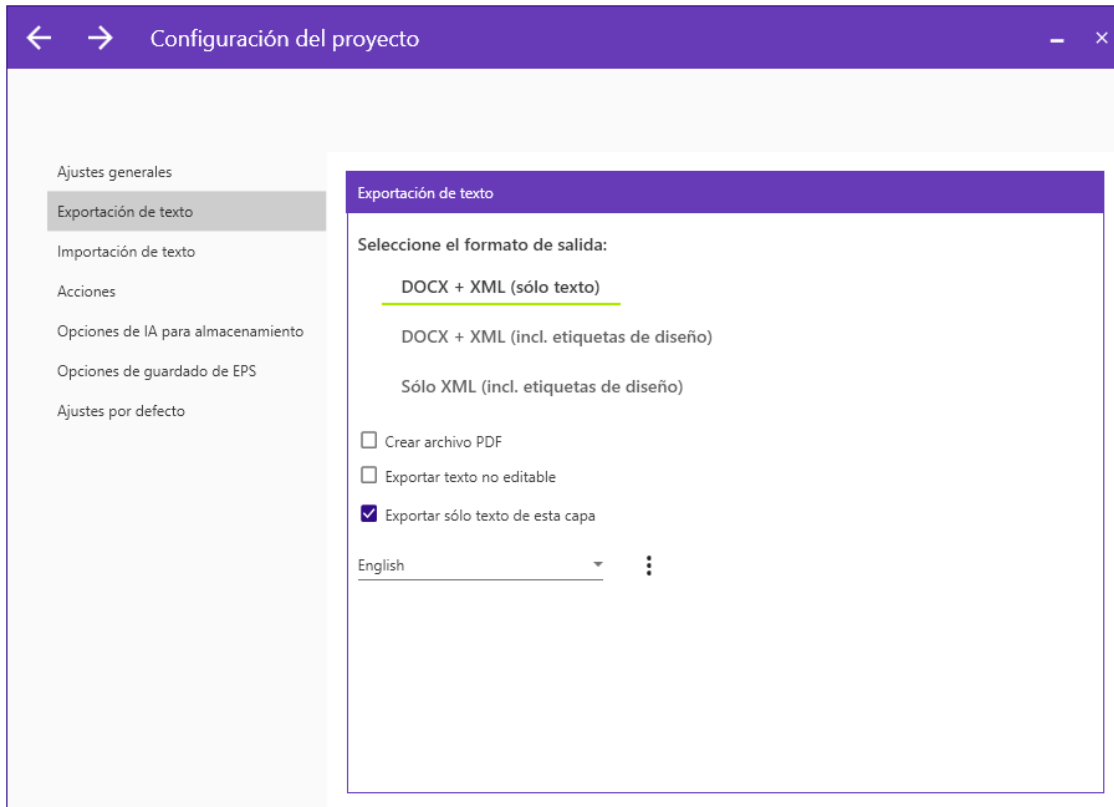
Configuración del proyecto

Ajustes generales
Exportación de texto
Importación de texto
Acciones
Opciones de IA para almacenamiento
Opciones de guardado de EPS
Ajustes por defecto

Exportación de texto

Seleccione el formato de salida:

DOCX + XML (sólo texto)

DOCX + XML (incl. etiquetas de diseño)

Sólo XML (incl. etiquetas de diseño)

Crear archivo PDF

Exportar texto no editable

Exportar sólo texto de esta capa

English